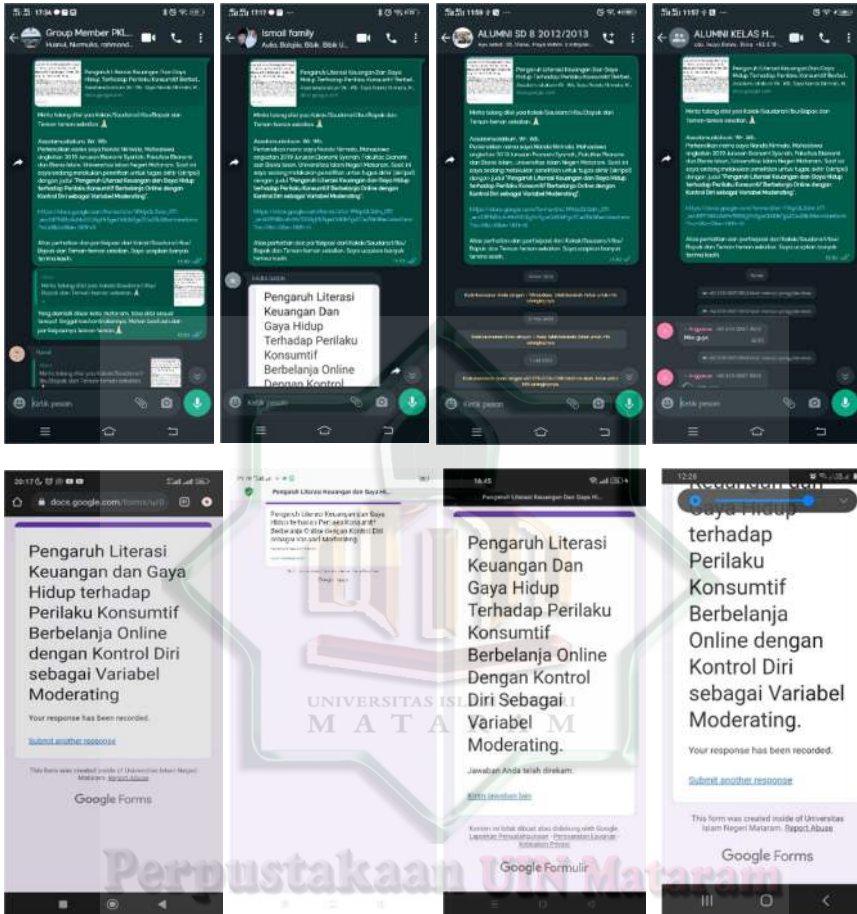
17:04
Group Member PKL...
Pengaruh Literasi Keuangan Dan Gaya Hidup Terhadap Perilaku Konsumtif Berbel...
Mohon tolong diisi yaa Kakak/Saudara/i/Ibu/Bapak dan Teman-teman sekalian.
Assalamualaikum Wr. Wb.
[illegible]
Yang bersedia diisi saja. Sekali lagi terima kasih banyak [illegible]
Ketik pesan

17:17
Ismail family
Pengaruh Literasi Keuangan Dan Gaya Hidup Terhadap Perilaku Konsumtif Berbelanja Online
Mohon tolong diisi yaa Kakak/Saudara/i/Ibu/Bapak dan Teman-teman sekalian.
Assalamualaikum Wr. Wb.
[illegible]
Pengaruh Literasi Keuangan Dan Gaya Hidup Terhadap Perilaku Konsumtif Berbelanja Online Dengan Kontrol
Ketik pesan

11:59
ALUMNI SD 8 2012/2013
Pengaruh Literasi Keuangan Dan Gaya Hidup Terhadap Perilaku Konsumtif Berbel...
Mohon tolong diisi yaa Kakak/Saudara/i/Ibu/Bapak dan Teman-teman sekalian.
Assalamualaikum Wr. Wb.
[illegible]
Ketik pesan

11:57
ALUMNI KELAS H...
Pengaruh Literasi Keuangan Dan Gaya Hidup Terhadap Perilaku Konsumtif Berbel...
Mohon tolong diisi yaa Kakak/Saudara/i/Ibu/Bapak dan Teman-teman sekalian.
Assalamualaikum Wr. Wb.
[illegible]
Ketik pesan

20:17
docs.google.com/forms/u/0
Pengaruh Literasi Keuangan dan Gaya Hidup terhadap Perilaku Konsumtif Berbelanja Online dengan Kontrol Diri sebagai Variabel Moderating
Your response has been recorded.
Submit another response
This form was created inside of Universitas Islam Negeri Mataram. Report Abuse
Google Forms

Pengaruh Literasi Keuangan Dan Gaya Hi...
Pengaruh Literasi Keuangan dan Gaya Hidup terhadap Perilaku Konsumtif Berbelanja Online dengan Kontrol Diri sebagai Variabel Moderating
Google Forms

16.45
Pengaruh Literasi Keuangan Dan Gaya Hi...
Pengaruh Literasi Keuangan Dan Gaya Hidup Terhadap Perilaku Konsumtif Berbelanja Online Dengan Kontrol Diri Sebagai Variabel Moderating.
Jawaban Anda telah direkam.
Kirim jawaban lain
Konten ini tidak dibuat atau didukung oleh Google. Laporkan Penyalahgunaan - Persyaratan Layanan - Kebijakan Privasi
Google Formulir

12:28
Keuangan dan Gaya Hidup terhadap Perilaku Konsumtif Berbelanja Online dengan Kontrol Diri sebagai Variabel Moderating.
Your response has been recorded.
Submit another response
This form was created inside of Universitas Islam Negeri Mataram. Report Abuse
Google Forms

UNIVERSITAS ISLAM NEGERI MATARAM
Perpustakaan UIN Mataram